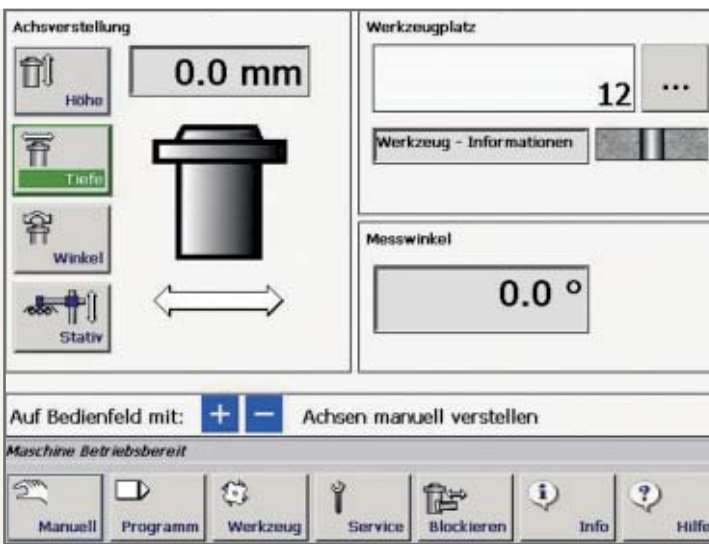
Achsverstellung

Höhe

0.0 mm

Tiefe

Winkel

Stativ

Werkzeugplatz

12

...

Werkzeug - Informationen

Messwinkel

0.0 °

Auf Bedienfeld mit: + − Achsen manuell verstellen

Maschine Betriebsbereit

Manuell

Programm

Werkzeug

Service

Blockieren

Info

Hilfe